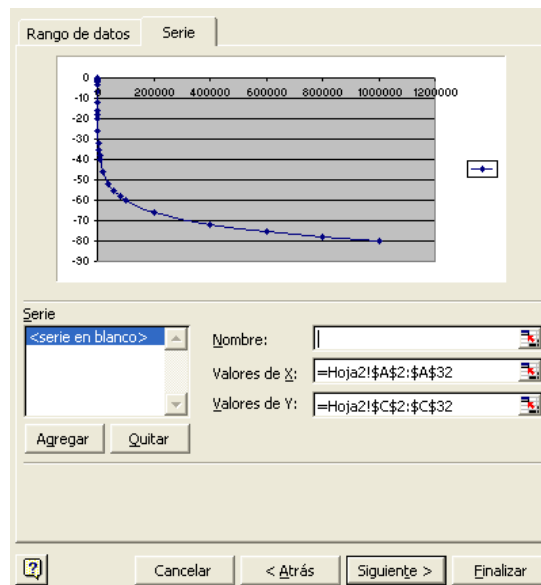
Rango de datos Serie

0
-10
-20
-30
-40
-50
-60
-70
-80
-90
200000 400000 600000 800000 1000000 1200000

Serie
<serie en blanco>

Nombre:
Valores de X: =Hoja2!$A$2:$A$32
Valores de Y: =Hoja2!$C$2:$C$32

Agregar Quitar

Cancelar < Atrás Siguiente > Finalizar